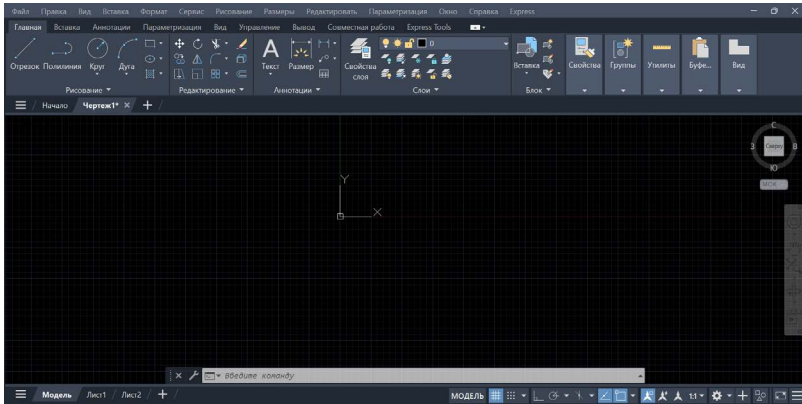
Файл Правка Вид Вставка Формат Сервис Рисование Размеры Редактировать Параметризация Окно Справка Express

Главная Вставка Аннотации Параметризация Вид Управление Вывод Совместная работа Express Tools

Отрезок Полилиния Круг Дуга

Рисование ▾

Редактирование ▾

Текст Размер

Аннотации ▾

Свойства слоя

Слои ▾

Вставка

Блок ▾

Свойства Группы Утилиты Буфе... Вид

Начало Чертеж1* × +

С
З Сверху В
Ю
МСК

Y
X

Введите команду

Модель Лист1 Лист2 +

МОДЕЛЬ 1:1